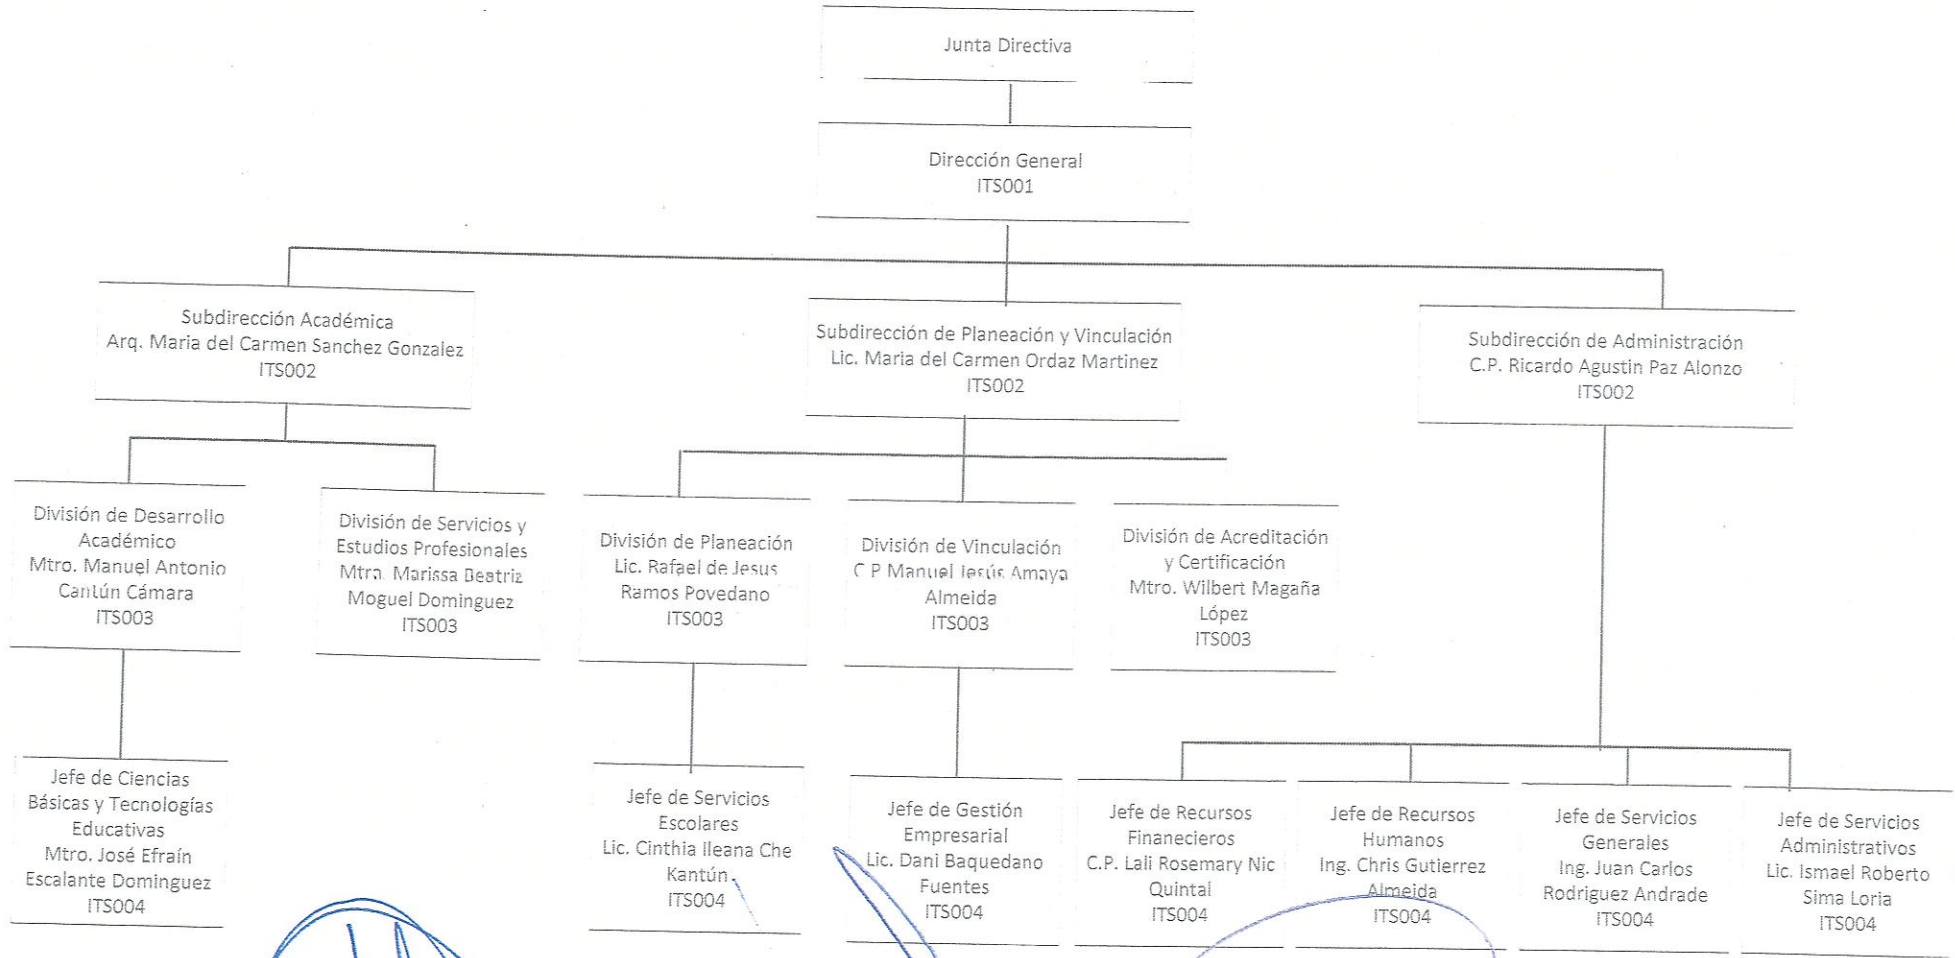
Junta Directiva

Dirección General
ITS001

Subdirección Académica
Arq. Maria del Carmen Sanchez Gonzalez
ITS002

Subdirección de Planeación y Vinculación
Lic. Maria del Carmen Ordaz Martinez
ITS002

Subdirección de Administración
C.P. Ricardo Agustin Paz Alonzo
ITS002

División de Desarrollo Académico
Mtro. Manuel Antonio Cantún Cámara
ITS003

División de Servicios y Estudios Profesionales
Mtra. Marissa Beatriz Moguel Dominguez
ITS003

División de Planeación
Lic. Rafael de Jesus Ramos Povedano
ITS003

División de Vinculación
C.P. Manuel Jesús Amaya Almeida
ITS003

División de Acreditación y Certificación
Mtro. Wilbert Magaña López
ITS003

Jefe de Ciencias Básicas y Tecnologías Educativas
Mtro. José Efraín Escalante Dominguez
ITS004

Jefe de Servicios Escolares
Lic. Cinthia Ileana Che Kantún
ITS004

Jefe de Gestión Empresarial
Lic. Dani Baquedano Fuentes
ITS004

Jefe de Recursos Financieros
C.P. Lali Rosemary Nic Quintal
ITS004

Jefe de Recursos Humanos
Ing. Chris Gutierrez Almeida
ITS004

Jefe de Servicios Generales
Ing. Juan Carlos Rodriguez Andrade
ITS004

Jefe de Servicios Administrativos
Lic. Ismael Roberto Sima Loria
ITS004